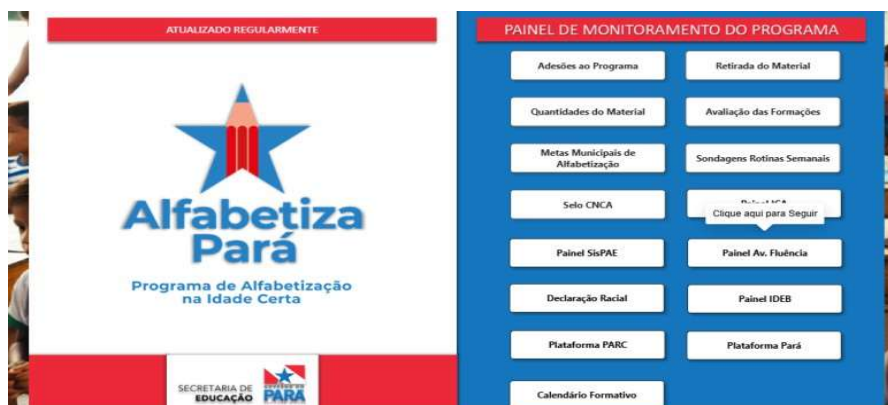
ATUALIZADO REGULARMENTE

Alfabetiza Pará

Programa de Alfabetização na Idade Certa

SECRETARIA DE EDUCAÇÃO PARÁ

PAINEL DE MONITORAMENTO DO PROGRAMA

Adesões ao Programa

Retirada do Material

Quantidades do Material

Avaliação das Formações

Metas Municipais de Alfabetização

Sondagens Rotinas Semanais

Selo CNCA

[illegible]

Clique aqui para Seguir

Painel SisPAE

Painel Av. Fluência

Declaração Racial

Painel IDEB

Plataforma PARC

Plataforma Pará

Calendário Formativo